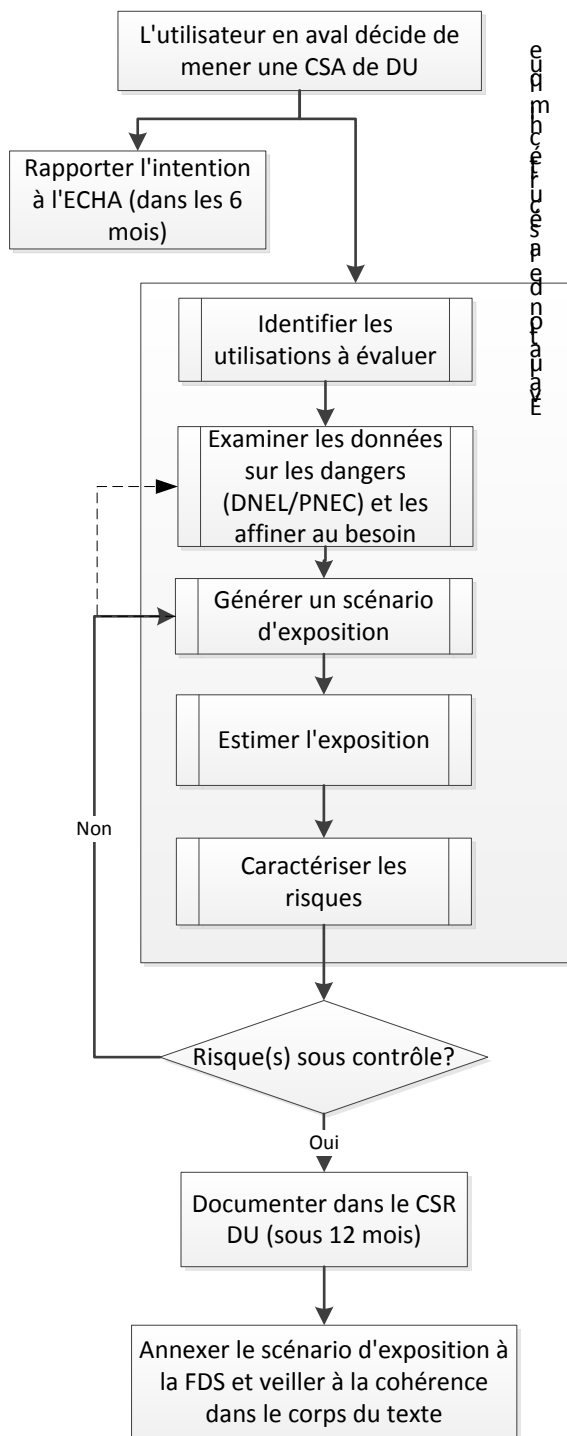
L'utilisateur en aval décide de mener une CSA de DU

Rapporter l'intention à l'ECHA (dans les 6 mois)

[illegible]

Identifier les utilisations à évaluer

Examiner les données sur les dangers (DNEL/PNEC) et les affiner au besoin

Générer un scénario d'exposition

Estimer l'exposition

Caractériser les risques

Non

Risque(s) sous contrôle?

Oui

Documenter dans le CSR DU (sous 12 mois)

Annexer le scénario d'exposition à la FDS et veiller à la cohérence dans le corps du texte